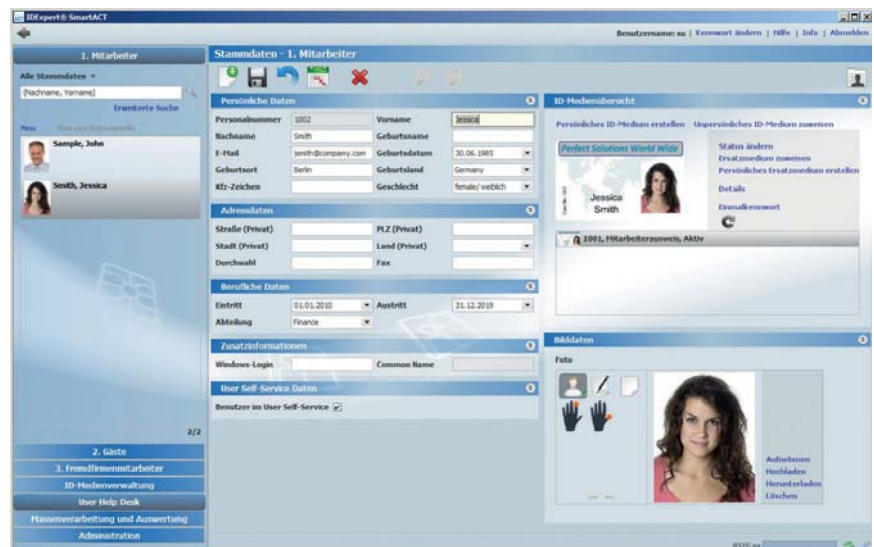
IDExpert® SmartACT

Benutzername: su | Kennwort ändern | Hilfe | Info | Abmelden

1. Mitarbeiter

Alle Stammdaten

[Nachname, Vorname]

Erweiterte Suche

Neu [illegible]

Sample, John

Smith, Jessica

2/2

2. Gäste

3. Fremdfirmenmitarbeiter

ID-Medienverwaltung

User Help Desk

Massenverarbeitung und Auswertung

Administration

Stammdaten - 1. Mitarbeiter

Persönliche Daten

| Personalnummer | 1002 | Vorname | Jessica |
|---|---|---|---|
| Nachname | Smith | Geburtsname | |
| E-Mail | jsmith@company.com | Geburtsdatum | 30.06.1985 |
| Geburtsort | Berlin | Geburtsland | Germany |
| Kfz-Zeichen | | Geschlecht | female/ weiblich |

Adressdaten

| Straße (Privat) | | PLZ (Privat) | |
|---|---|---|---|
| Stadt (Privat) | | Land (Privat) | |
| Durchwahl | | Fax | |

Berufliche Daten

| Eintritt | 01.01.2010 | Austritt | 31.12.2019 |
|---|---|---|---|
| Abteilung | Finance | | |

Zusatzinformationen

Windows-Login | Common Name

User Self-Service Daten

Benutzer im User Self-Service

ID-Medienübersicht

Persönliches ID-Medium erstellen Unpersönliches ID-Medium zuweisen

Perfect Solutions World Wide

Jessica Smith

Status ändern
Ersatzmedium zuweisen
Persönliches Ersatzmedium erstellen
Details
Einmalkennwort

1001, Mitarbeiterausweis, Aktiv

Bilddaten

Foto

Aufnehmen
Hochladen
Herunterladen
Löschen